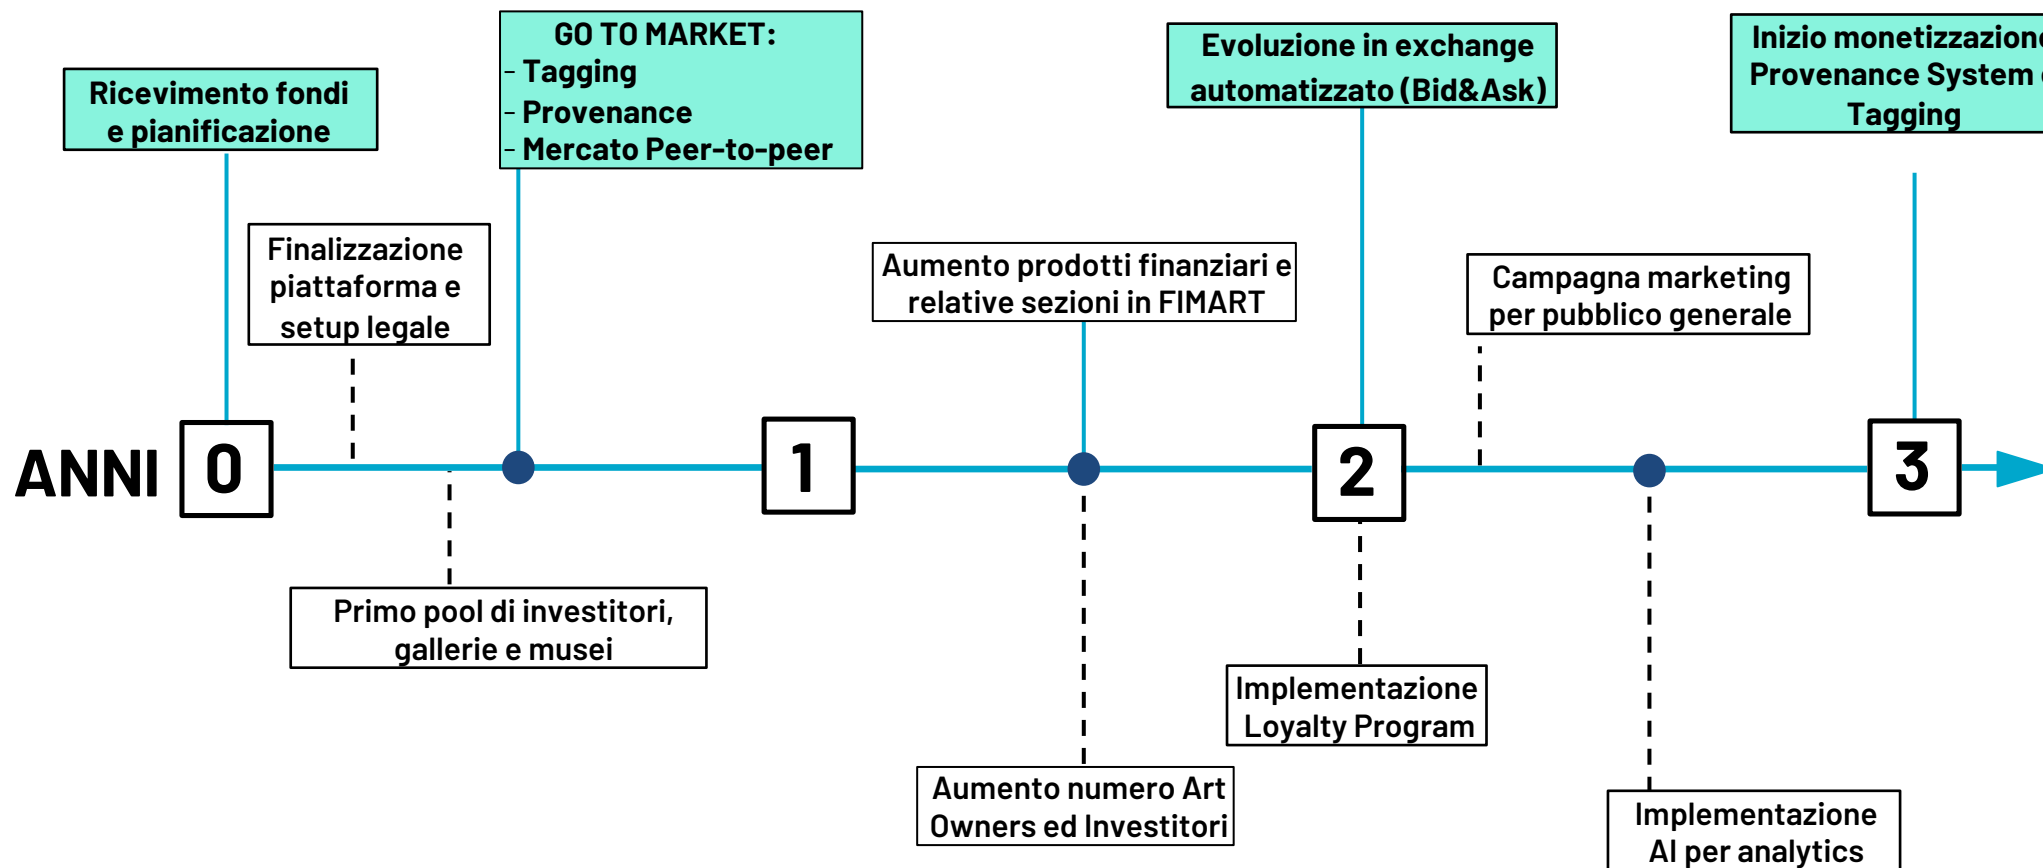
Ricevimento fondi e pianificazione

GO TO MARKET:
- Tagging
- Provenance
- Mercato Peer-to-peer

Evoluzione in exchange automatizzato (Bid&Ask)

Inizio monetizzazione Provenance System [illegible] Tagging

Finalizzazione piattaforma e setup legale

Aumento prodotti finanziari e relative sezioni in FIMART

Campagna marketing per pubblico generale

ANNI 0

1

2

3

Primo pool di investitori, gallerie e musei

Implementazione Loyalty Program

Aumento numero Art Owners ed Investitori

Implementazione AI per analytics